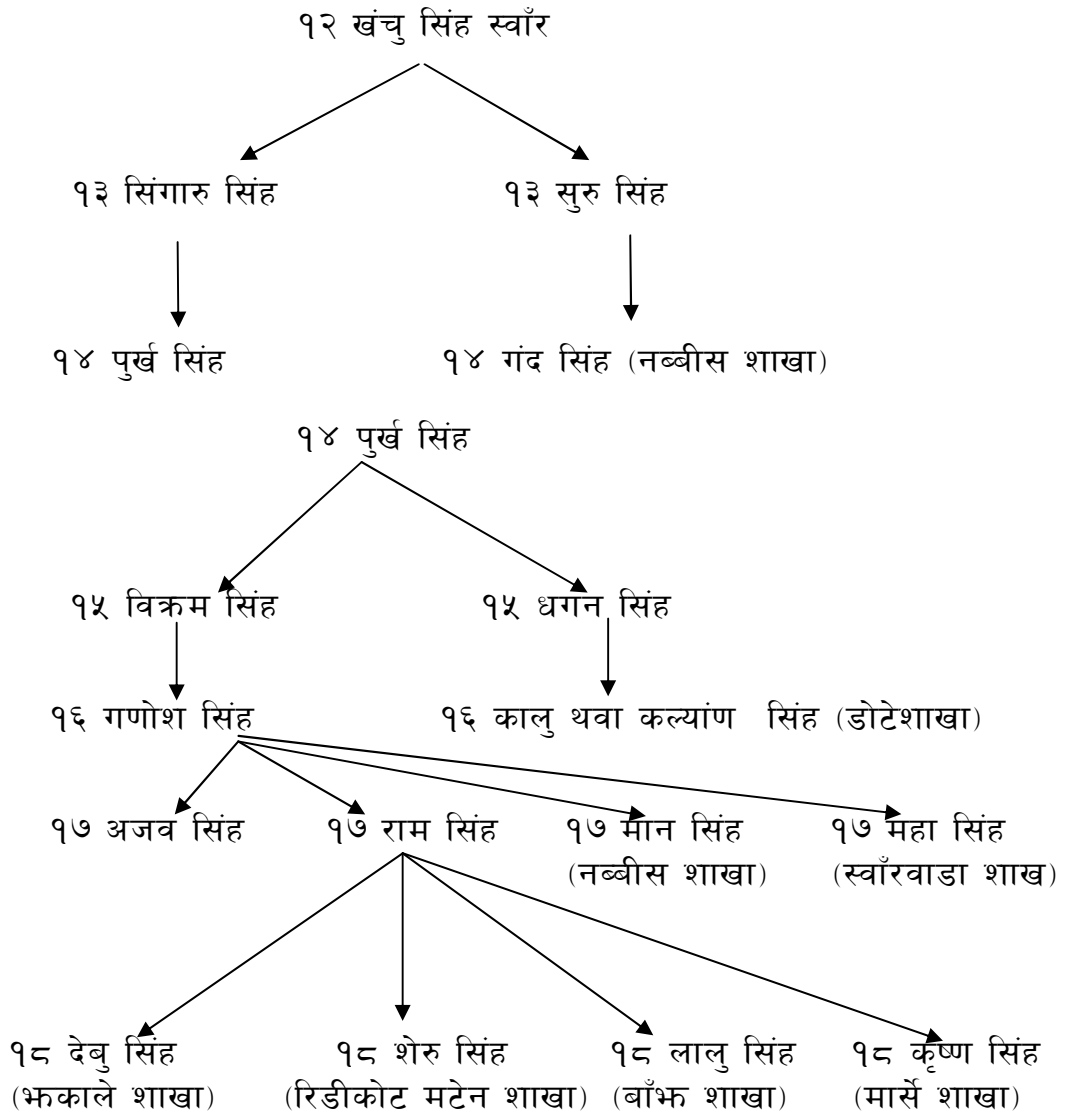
१२ खंचु सिंह स्वाँर

१३ सिंगारु सिंह

१३ सुरु सिंह

१४ पुर्ख सिंह

१४ गंद सिंह (नब्बीस शाखा)

१४ पुर्ख सिंह

१५ विक्रम सिंह

१५ धगन सिंह

१६ गणोश सिंह

१६ कालु थवा कल्यांण सिंह (डोटेशाखा)

१७ अजव सिंह

१७ राम सिंह

१७ मान सिंह (नब्बीस शाखा)

१७ महा सिंह (स्वाँरवाडा शाख)

१८ देबु सिंह (झकाले शाखा)

१८ शेरु सिंह (रिडीकोट मटेन शाखा)

१८ लालु सिंह (बाँझ शाखा)

१८ कृष्ण सिंह (मार्से शाखा)